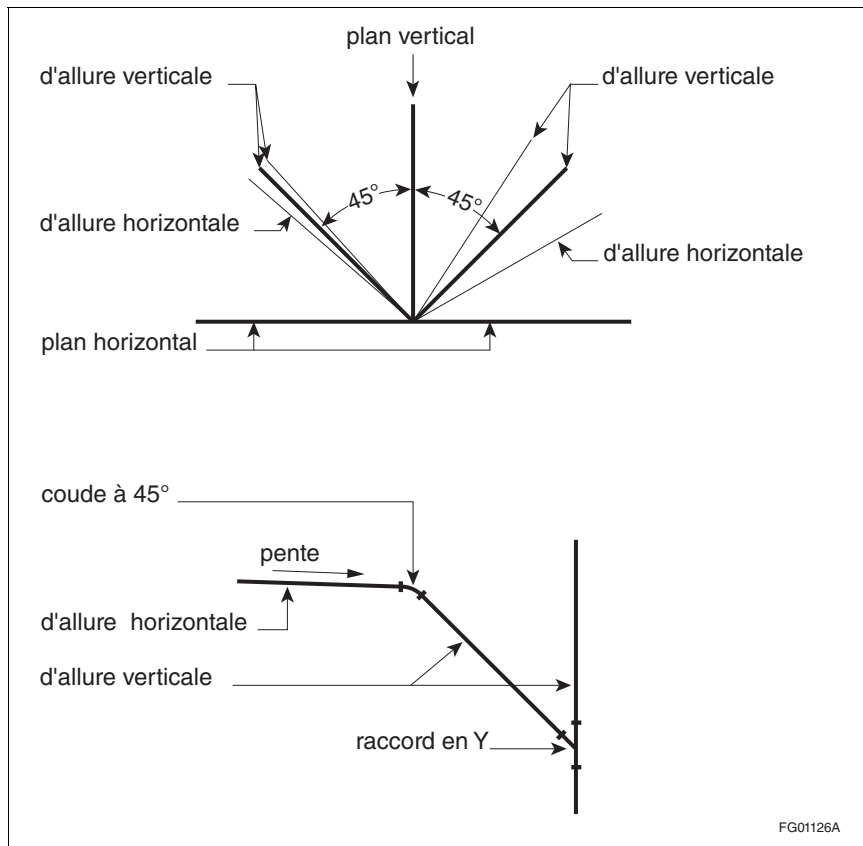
plan vertical

d'allure verticale

d'allure verticale

45°

45°

d'allure horizontale

d'allure horizontale

plan horizontal

coude à 45°

pente

d'allure horizontale

d'allure verticale

raccord en Y

FG01126A